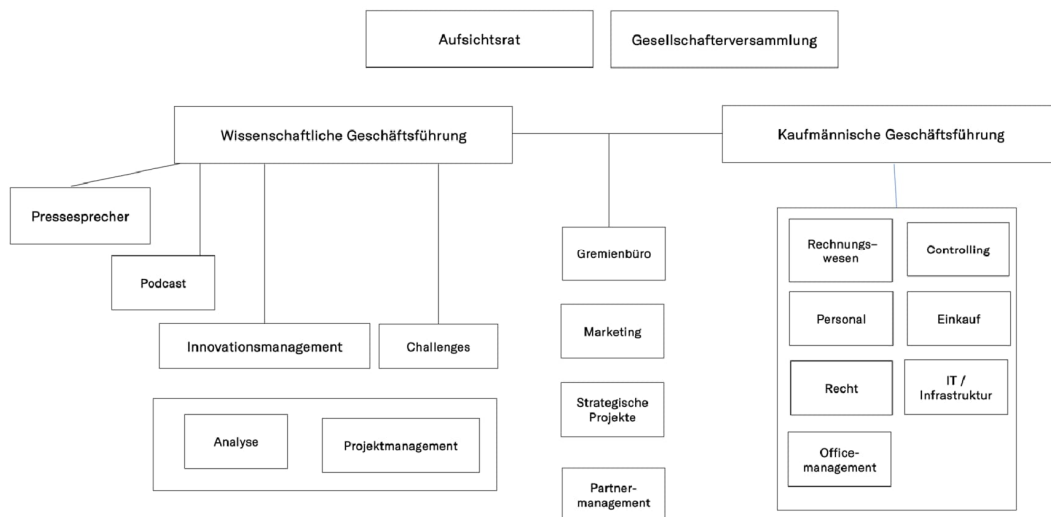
Aufsichtsrat

Gesellschafterversammlung

Wissenschaftliche Geschäftsführung

Kaufmännische Geschäftsführung

Pressesprecher

Podcast

Innovationsmanagement

Challenges

Analyse

Projektmanagement

Gremienbüro

Marketing

Strategische Projekte

Partner-management

Rechnungs-wesen

Controlling

Personal

Einkauf

Recht

IT / Infrastruktur

Office-management